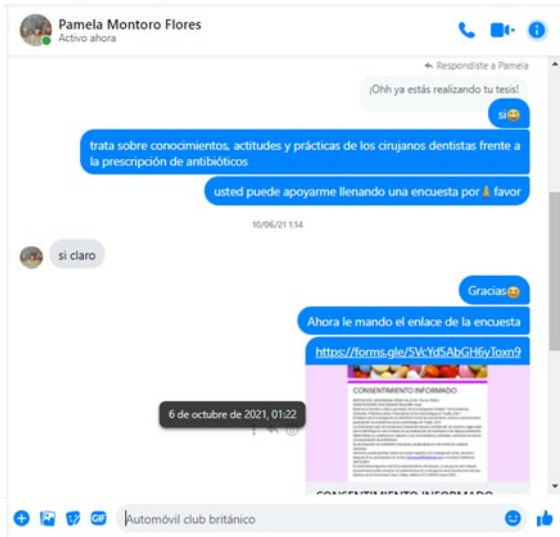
Pamela Montoro Flores
Activo ahora

Respondiste a Pamela
¡Ohh ya estás realizando tu tesis!

si😊

trata sobre conocimientos, actitudes y prácticas de los cirujanos dentistas frente a la prescripción de antibióticos

usted puede apoyarme llenando una encuesta por🙏favor

10/06/21 1:14

si claro

Gracias😊

Ahora le mando el enlace de la encuesta

https://forms.gle/5VcYd5AbGH6yToxn9

CONSENTIMIENTO INFORMADO

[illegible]

6 de octubre de 2021, 01:22

CONSENTIMIENTO INFORMADO

Automóvil club británico